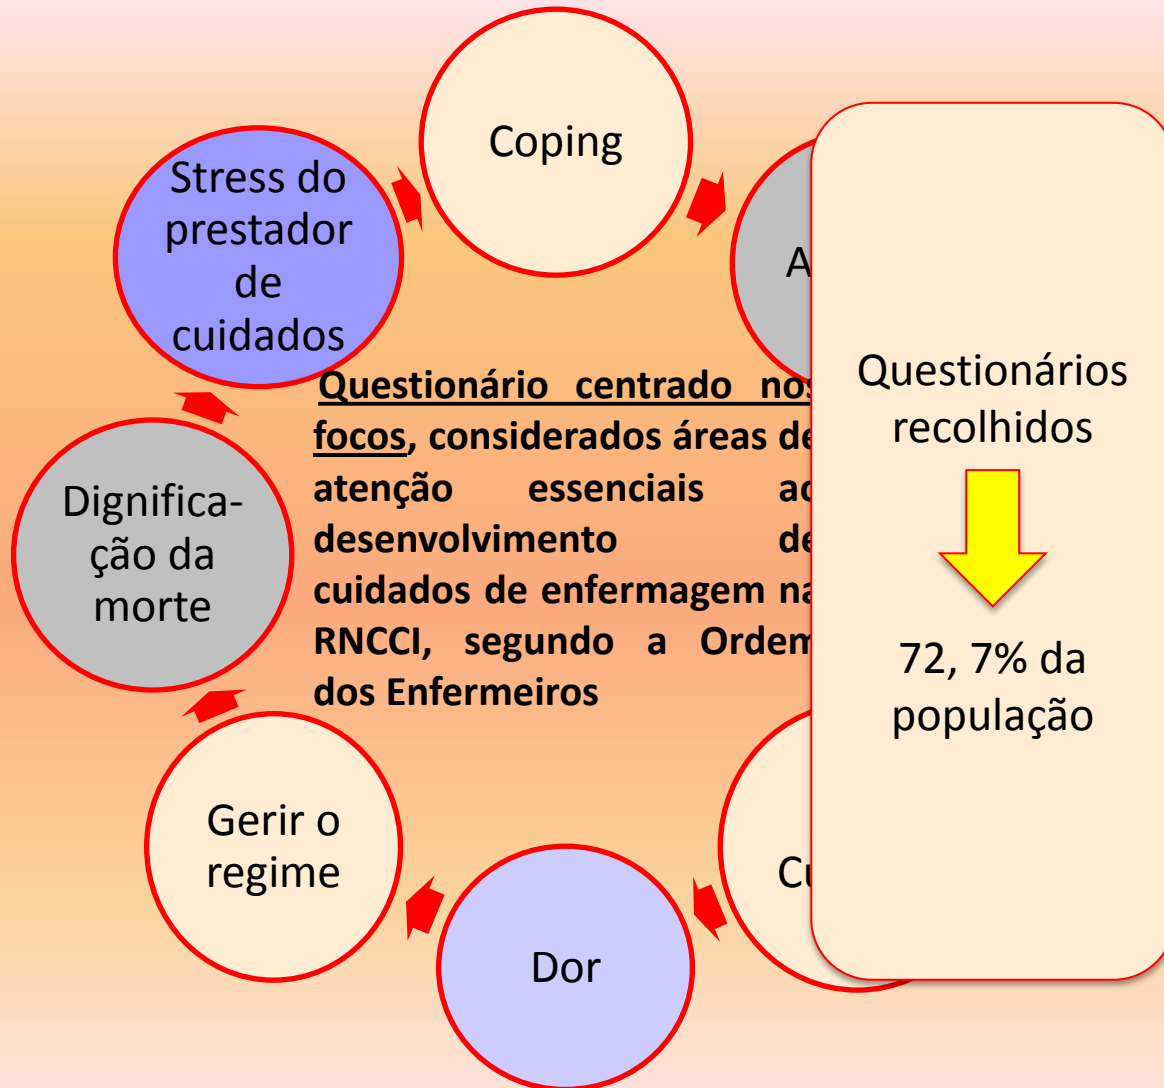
Coping

Stress do prestador de cuidados

A

Questionário centrado nos focos, considerados áreas de atenção essenciais ao desenvolvimento de cuidados de enfermagem na RNCCI, segundo a Ordem dos Enfermeiros

Dignificação da morte

Gerir o regime

Dor

Cu

Questionários recolhidos

72, 7% da população